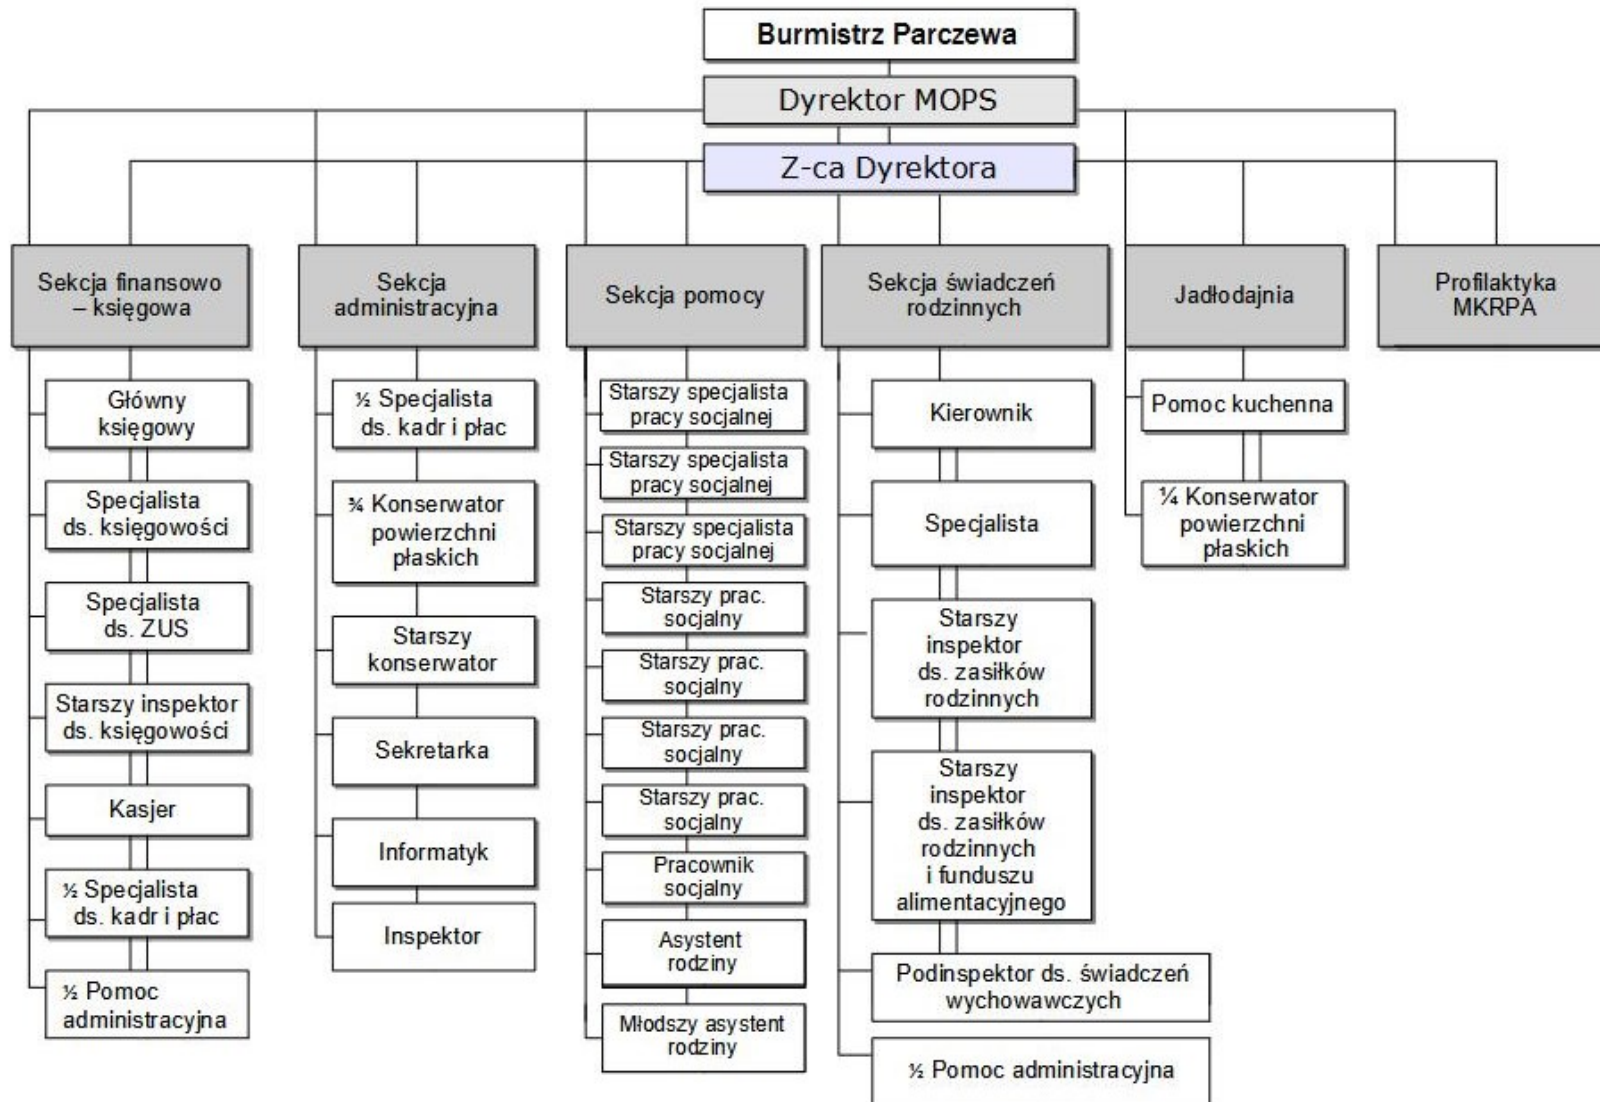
Burmistrz Parczewa

Dyrektor MOPS

Z-ca Dyrektora

Sekcja finansowo – księgowa

Główny księgowy

Specjalista ds. księgowości

Specjalista ds. ZUS

Starszy inspektor ds. księgowości

Kasjer

½ Specjalista ds. kadr i płac

½ Pomoc administracyjna

Sekcja administracyjna

½ Specjalista ds. kadr i płac

¾ Konserwator powierzchni płaskich

Starszy konserwator

Sekretarka

Informatyk

Inspektor

Sekcja pomocy

Starszy specjalista pracy socjalnej

Starszy specjalista pracy socjalnej

Starszy specjalista pracy socjalnej

Starszy prac. socjalny

Starszy prac. socjalny

Starszy prac. socjalny

Starszy prac. socjalny

Pracownik socjalny

Asystent rodziny

Młodszy asystent rodziny

Sekcja świadczeń rodzinnych

Kierownik

Specjalista

Starszy inspektor ds. zasiłków rodzinnych

Starszy inspektor ds. zasiłków rodzinnych i funduszu alimentacyjnego

Podinspektor ds. świadczeń wychowawczych

½ Pomoc administracyjna

Jadłodajnia

Pomoc kuchenna

¼ Konserwator powierzchni płaskich

Profilaktyka MKRPA